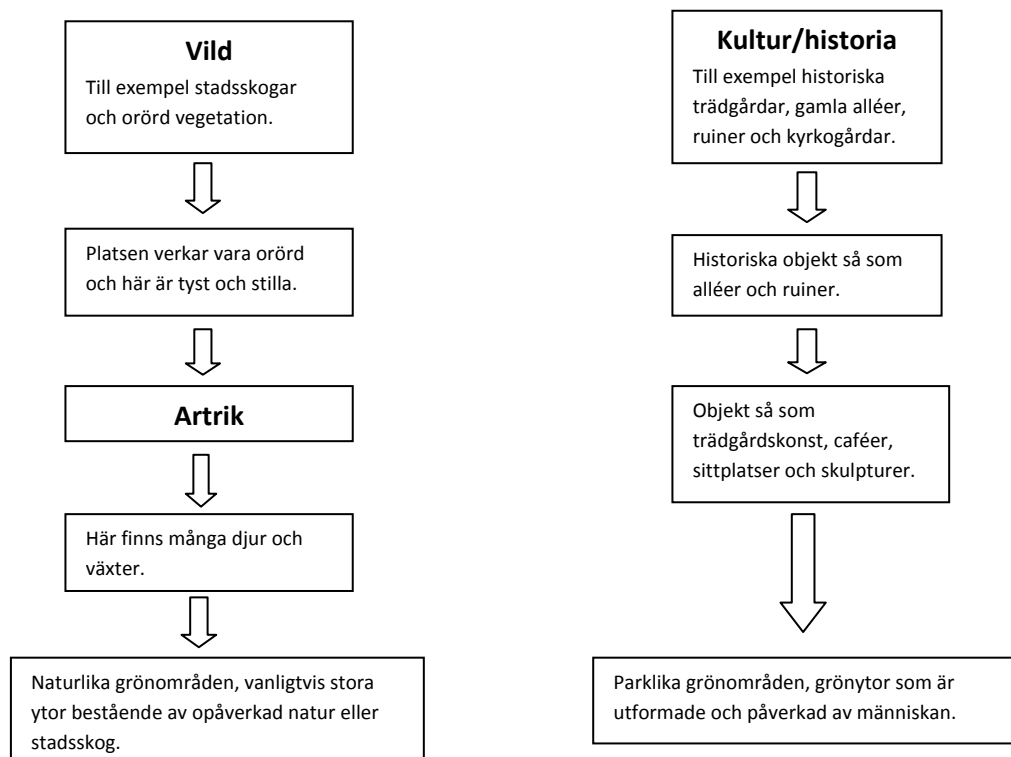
Vild
Till exempel stadsskogar och orörd vegetation.

Platsen verkar vara orörd och här är tyst och stilla.

Artrik

Här finns många djur och växter.

Naturlika grönområden, vanligtvis stora ytor bestående av opåverkad natur eller stadsskog.

Kultur/historia
Till exempel historiska trädgårdar, gamla alléer, ruiner och kyrkogårdar.

Historiska objekt så som alléer och ruiner.

Objekt så som trädgårdskonst, caféer, sittplatser och skulpturer.

Parklika grönområden, grönytor som är utformade och påverkad av människan.